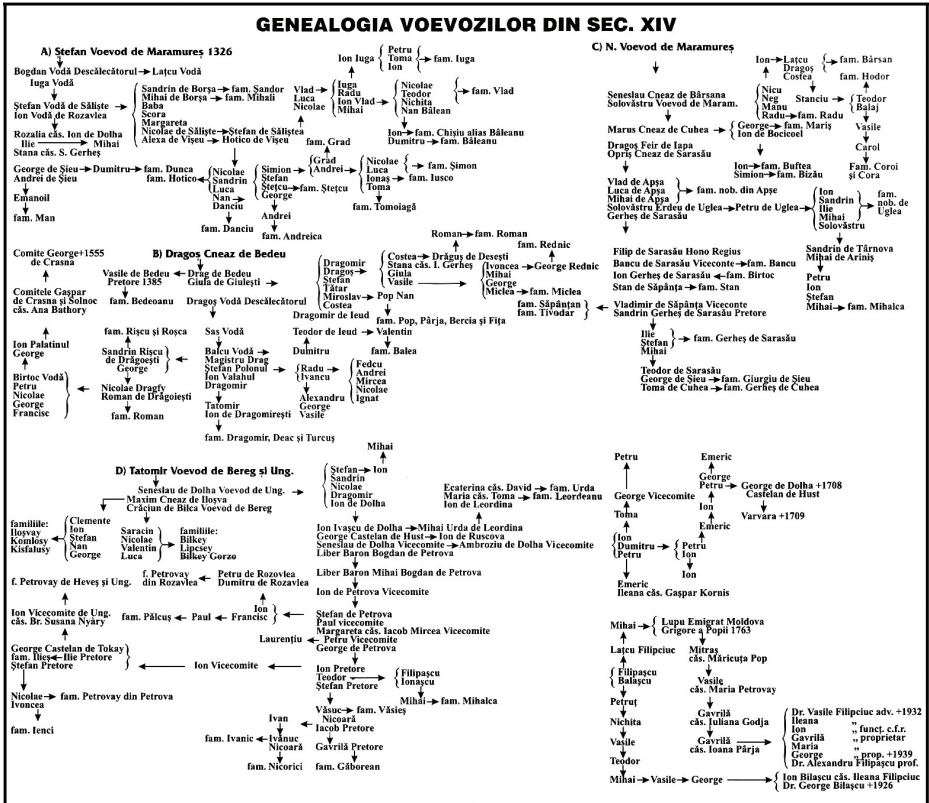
GENEALOGIA VOEVOZILOR DIN SEC. XIV

A) Ştefan Voevod de Maramureş 1326

Bogdan Vodă Descălecătorul → Laţcu Vodă
Iuga Vodă
Ştefan Vodă de Sălişte
Ion Vodă de Rozavlea
Rozalia căs. Ion de Dolha
Ilie
Mihai
Stana căs. S. Gerheş
Sandrin de Borşa → fam. Sandor
Mihai de Borşa → fam. Mihali
Baba
Scora
Margareta
Nicolae de Sălişte → Ştefan de Sălişte
Alexa de Vişeu → Hotico de Vişeu
Vlad
Luca
Nicolae
Ion Iuga
Petru
Toma
Ion
fam. Iuga
Iuga
Radu
Ion Vlad
Mihai
Nicolae
Teodor
Nichita
Nan Bălean
fam. Vlad
Ion → fam. Chişiu alias Băleanu
Dumitru → fam. Băleanu
fam. Grad
George de Şieu → Dumitru → fam. Dunca
Andrei de Şieu
fam. Hotico
Nicolae
Sandrin
Luca
Nan
Danciu
Simion
Petru
Ştefcu
George
Grad
Andrei
fam. Ştefcu
Nicolae
Luca
Ionaş
Toma
fam. Şimon
fam. Iusco
fam. Tomoiagă
Emanoil
fam. Man
fam. Danciu
Andrei
fam. Andreica

C) N. Voevod de Maramureş

Seneslau Cneaz de Bârsana
Solovăstru Voevod de Maram.
Marus Cneaz de Cuhea
Dragoş Feir de Iapa
Opriş Cneaz de Sarasău
Ion → Laţcu
Dragoş
Cosfea
fam. Bârsan
fam. Hodor
Nicu
Neg
Manu
Radu → fam. Radu
Stanciu
Teodor
Balaj
Vasile
Carol
Fam. Coroi şi Cora
George → fam. Mariş
Ion de Bocicoel
Ion → fam. Buftea
Simion → fam. Bizău
Vlad de Apşa
Luca de Apşa
Mihai de Apşa
fam. nob. din Apşe
Solovăstru Erdeu de Uglea
Gerheş de Sarasău
Petru de Uglea
Ion
Sandrin
Ilie
Mihai
Solovăstru
fam. nob. de Uglea
Sandrin de Târnova
Mihai de Ariniş
Petru
Ion
Ştefan
Mihai → fam. Mihalca
Filip de Sarasău Hono Regius
Bancu de Sarasău Viceconte → fam. Bancu
Ion Gerheş de Sarasău → fam. Birtoc
Stan de Săpânţa → fam. Stan
Vladimir de Săpânţa Viceconte
Sandrin Gerheş de Sarasău Pretore
Ilie
Ştefan
Mihai
fam. Gerheş de Sarasău
Teodor de Sarasău
George de Şieu → fam. Giurgiu de Şieu
Toma de Cuhea → fam. Gerheş de Cuhea

B) Dragoş Cneaz de Bedeu

Comite George +1555 de Crasna
Comitele Gaşpar de Crasna şi Solnoc căs. Ana Bathory
Ion Palatinul
George
Birtoc Vodă
Petru
Nicolae
George
Francisc
Vasile de Bedeu Pretore 1385
fam. Bedeoanu
Drag de Bedeu
Giula de Giuleşti
Dragoş Vodă Descălecătorul
fam. Rişcu şi Roşca
Sandrin Rişcu de Drăgoeşti
George
Nicolae Dragfy
Roman de Drăgoieşti
fam. Roman
Sas Vodă
Balcu Vodă →
Magistru Drag
Ştefan Polonul → Ion Valahul
Dragomir
Tatomir
Ion de Dragomireşti
fam. Dragomir, Deac şi Turcuş
Dragomir
Dragoş
Ştefan
Tătar
Miroslav
Costea
Dragomir de Ieud
Pop Nan
Costea → Drăguş de Deseşti
Stana căs. I. Gerheş
Giula
Vasile
Roman → fam. Roman
fam. Rednic
Ivoncea → George Rednic
Mihai
George
Miclea → fam. Miclea
fam. Săpânţan
fam. Tivodar
fam. Pop, Pârja, Bercia şi Fiţa
Teodor de Ieud → Valentin
Dumitru
fam. Balea
Radu
Ivancu
Alexandru
George
Vasile
Fedcu
Andrei
Mircea
Nicolae
Ignat

D) Tatomir Voevod de Bereg şi Ung.

Seneslau de Dolha Voevod de Ung.
Maxim Cneaz de Ilosva
Crăciun de Bilca Voevod de Bereg
familiile: Ilosvay Komlosy Kisfalusy
Clemente
Ion
Ştefan
Nan
George
Saracin
Nicolae
Valentin
Luca
familiile: Bilkey Lipcsey Bilkey Gorzo
f. Petrovay de Heveş şi Ung.
f. Petrovay din Rozavlea
Petru de Rozovlea
Dumitru de Rozavlea
Ion Vicecomite de Ung. căs. Br. Susana Nyáry
fam. Pălcuş ← Paul ← Ion Francisc
Laurenţiu
George Castelan de Tokay
fam. Ilieş ← Ilie Pretore
Ştefan Pretore
Ion Vicecomite
Nicolae → fam. Petrovay din Petrova
Ivoncea
fam. Ienci
Mihai
Ştefan → Ion
Sandrin
Nicolae
Dragomir
Ion de Dolha
Ecaterina căs. David → fam. Urda
Maria căs. Toma → fam. Leordeanu
Ion de Leordina
Ion Ivaşcu de Dolha → Mihai Urda de Leordina
George Castelan de Hust → Ion de Ruscova
Seneslau de Dolha Vicecomite → Ambroziu de Dolha Vicecomite
Liber Baron Bogdan de Petrova
Liber Baron Mihai Bogdan de Petrova
Ion de Petrova Vicecomite
Ştefan de Petrova
Paul vicecomite
Margareta căs. Iacob Mircea Vicecomite
Petru Vicecomite
George de Petrova
Ion Pretore
Teodor
Ştefan Pretore
Filipaşcu
Ionaşcu
Mihai → fam. Mihalca
Văsuc → fam. Văsieş
Nicoară
Iacob Pretore
Ivan
fam. Ivanic ← Ivănuc
Nicoară
fam. Nicorici
Gavrilă Pretore
fam. Găborean

Petru
George Vicecomite
Toma
Ion
Dumitru
Petru
Petru
Ion
Ion
Emeric
Ileana căs. Gaşpar Kornis
Emeric
George
Petru → George de Dolha +1708
Castelan de Hust
Ion
Emeric
Varvara +1709

Mihai → Lupu Emigrat Moldova
Grigore a Popii 1763
Laţcu Filipciuc
Filipaşcu
Balaşcu
Petruţ
Nichita
Vasile
Teodor
Mihai → Vasile → George
Mitraş căs. Măricuţa Pop
Vasile căs. Maria Petrovay
Gavrilă căs. Iuliana Godja
Gavrilă căs. Ioana Pârja
Dr. Vasile Filipciuc adv. +1932
Ileana
Ion ,, funcţ. c.f.r.
Gavrilă ,, proprietar
Maria
George ,, prop. +1939
Dr. Alexandru Filipaşcu prof.
Ion Bilaşcu căs. Ileana Filipciuc
Dr. George Bilaşcu +1926